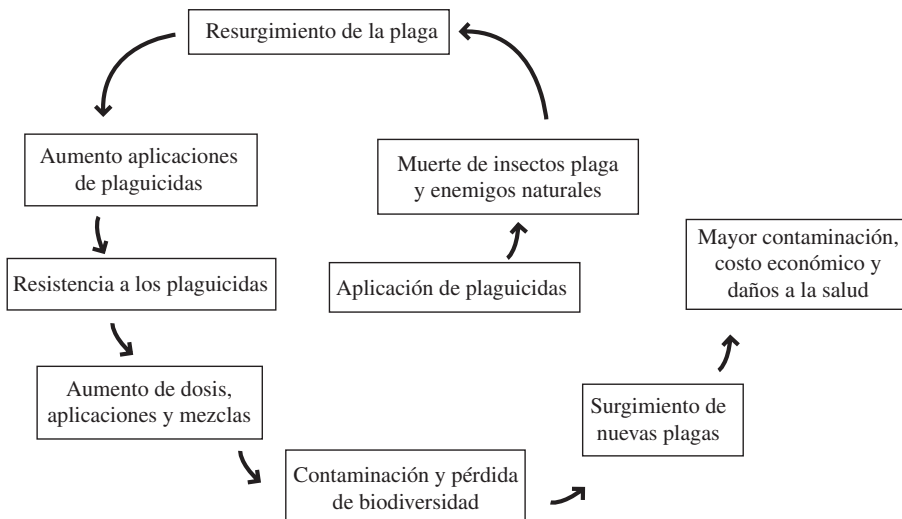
Resurgimiento de la plaga

Aumento aplicaciones de plaguicidas

Resistencia a los plaguicidas

Aumento de dosis, aplicaciones y mezclas

Contaminación y pérdida de biodiversidad

Surgimiento de nuevas plagas

Mayor contaminación, costo económico y daños a la salud

Aplicación de plaguicidas

Muerte de insectos plaga y enemigos naturales